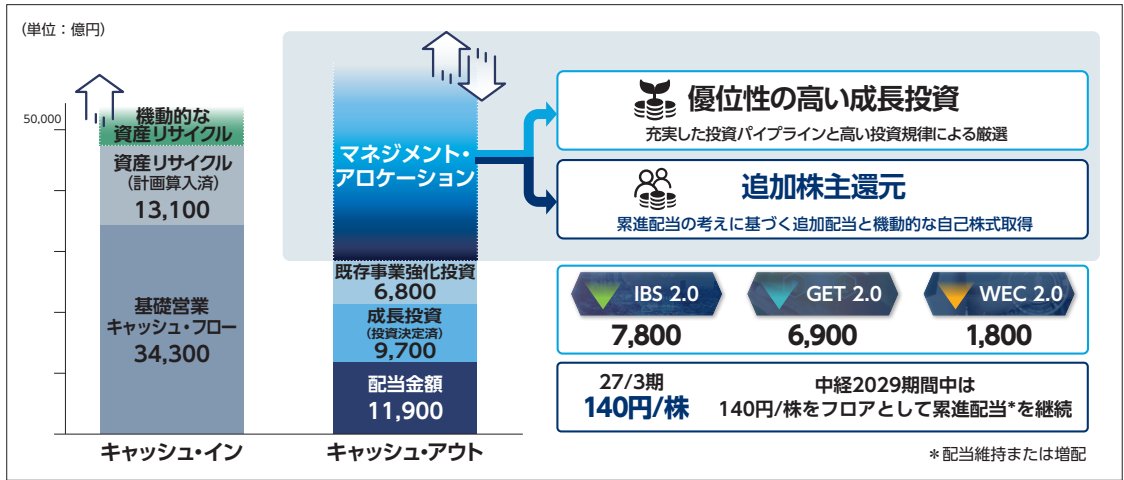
(単位：億円)

50,000

機動的な
資産リサイクル

資産リサイクル
(計画算入済)
13,100

基礎営業
キャッシュ・フロー
34,300

キャッシュ・イン

マネジメント・
アロケーション

既存事業強化投資
6,800

成長投資
(投資決定済)
9,700

配当金額
11,900

キャッシュ・アウト

優位性の高い成長投資
充実した投資パイプラインと高い投資規律による厳選

追加株主還元
累進配当の考えに基づく追加配当と機動的な自己株式取得

IBS 2.0
7,800

GET 2.0
6,900

WEC 2.0
1,800

27/3期
140円/株

中経2029期間中は
140円/株をフロアとして累進配当*を継続

＊配当維持または増配